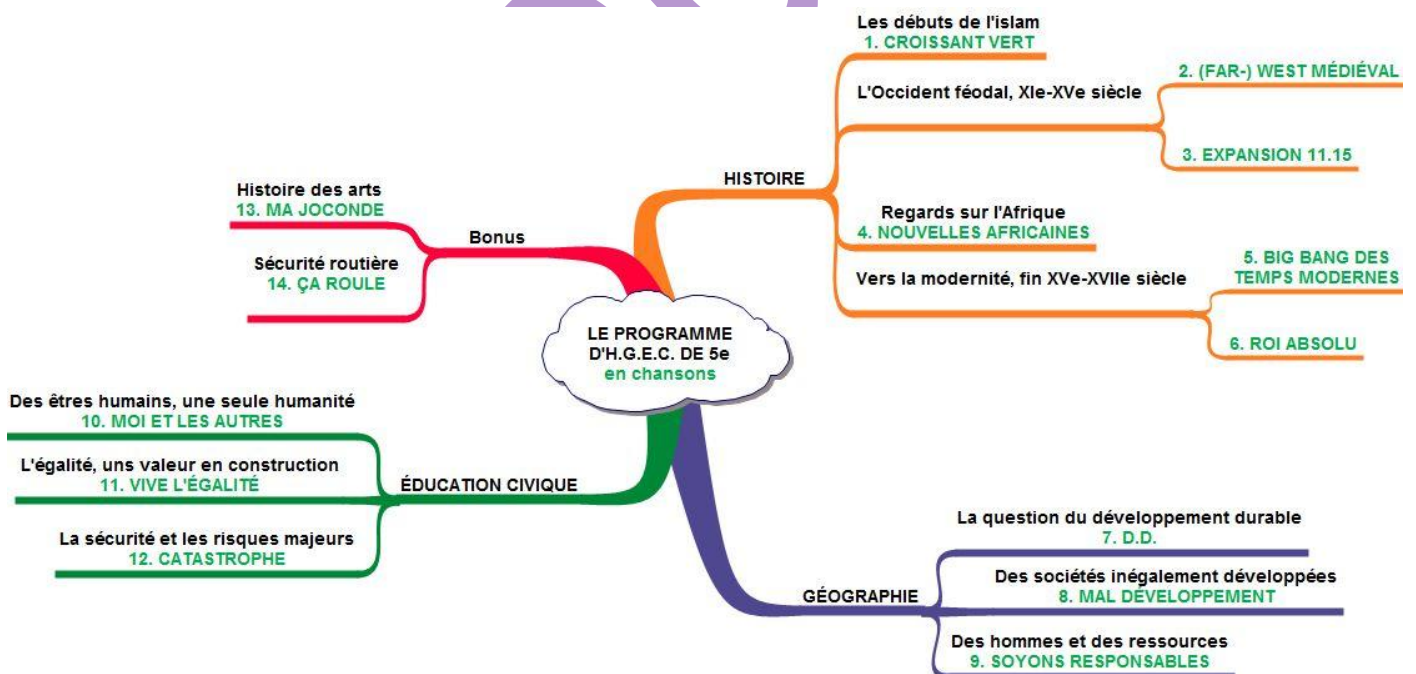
LE PROGRAMME D'H.G.E.C. DE 5e en chansons

HISTOIRE

Les débuts de l'islam
1. CROISSANT VERT

L'Occident féodal, XIe-XVe siècle
2. (FAR-) WEST MÉDIÉVAL
3. EXPANSION 11.15

Regards sur l'Afrique
4. NOUVELLES AFRICAINES

Vers la modernité, fin XVe-XVIIe siècle
5. BIG BANG DES TEMPS MODERNES
6. ROI ABSOLU

Bonus

Histoire des arts
13. MA JOCONDE

Sécurité routière
14. ÇA ROULE

ÉDUCATION CIVIQUE

Des êtres humains, une seule humanité
10. MOI ET LES AUTRES

L'égalité, uns valeur en construction
11. VIVE L'ÉGALITÉ

La sécurité et les risques majeurs
12. CATASTROPHE

GÉOGRAPHIE

La question du développement durable
7. D.D.

Des sociétés inégalement développées
8. MAL DÉVELOPPEMENT

Des hommes et des ressources
9. SOYONS RESPONSABLES